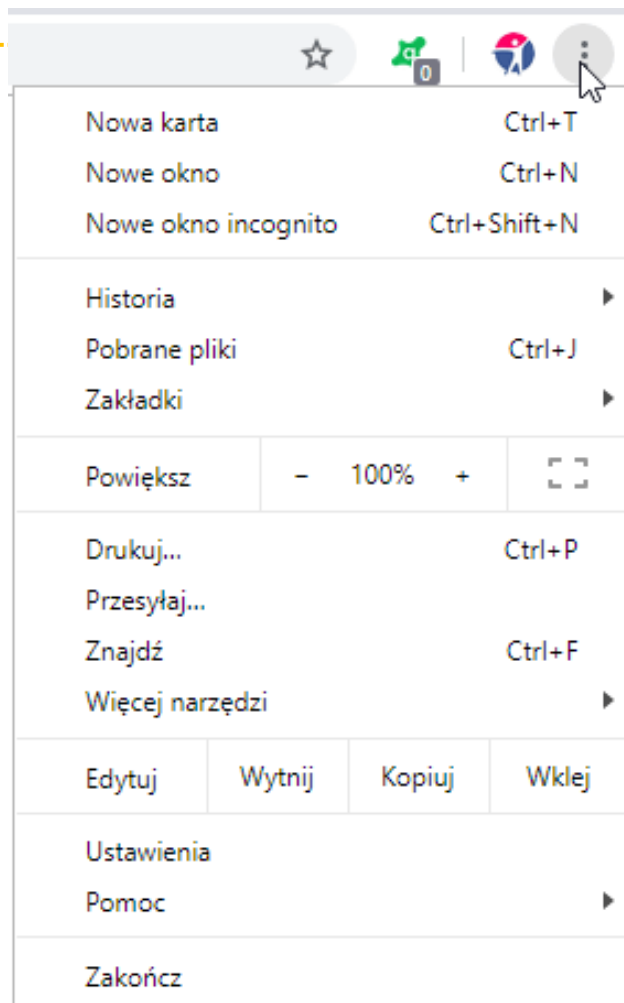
0

Nowa karta Ctrl+T
Nowe okno Ctrl+N
Nowe okno incognito Ctrl+Shift+N

Historia
Pobrane pliki Ctrl+J
Zakładki

Powiększ – 100% +

Drukuj... Ctrl+P
Przesyłaj...
Znajdź Ctrl+F
Więcej narzędzi

Edytuj Wytnij Kopiuj Wklej

Ustawienia
Pomoc

Zakończ